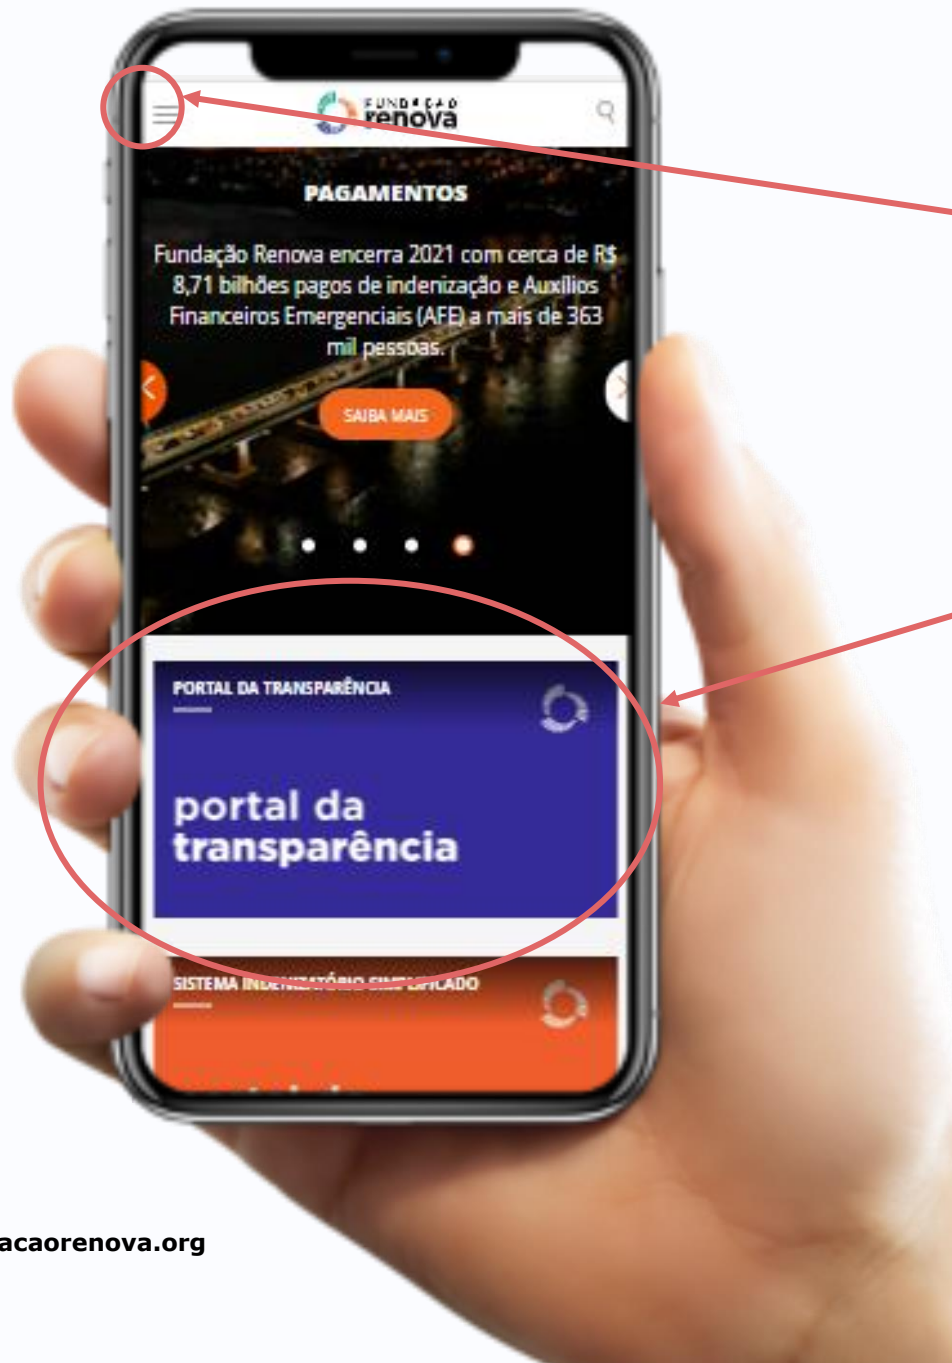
FUNDAÇÃO renova

PAGAMENTOS

Fundação Renova encerra 2021 com cerca de R$ 8,71 bilhões pagos de indenização e Auxílios Financeiros Emergenciais (AFE) a mais de 363 mil pessoas.

SAIBA MAIS

PORTAL DA TRANSPARÊNCIA

portal da transparência

SISTEMA IND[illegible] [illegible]LIFICADO

acaorenova.org